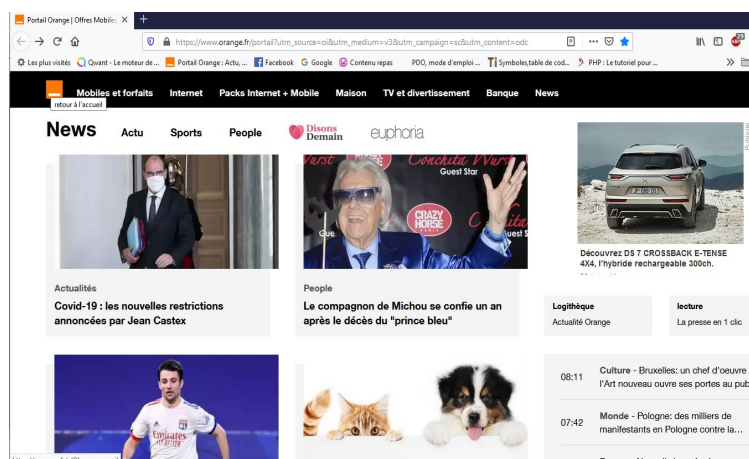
Portail Orange | Offres Mobiles ×
+
https://www.orange.fr/portail?utm_source=oi&utm_medium=v3&utm_campaign=sc&utm_content=odc
Les plus visités  Qwant - Le moteur de ...  Portail Orange : Actu, ...  Facebook  Google  Contenu repas  PDO, mode d'emploi ...  Symboles,table de cod...  PHP : Le tutoriel pour ...
Mobiles et forfaits  Internet  Packs Internet + Mobile  Maison  TV et divertissement  Banque  News
retour à l'accueil
News  Actu  Sports  People  Disons Demain  euphoria
Conchita Wurst
Guest Star
CRAZY HORSE
Publicité
Découvrez DS 7 CROSSBACK E-TENSE 4X4, l'hybride rechargeable 300ch.
Actualités
Covid-19 : les nouvelles restrictions annoncées par Jean Castex
People
Le compagnon de Michou se confie un an après le décès du "prince bleu"
Logithèque
Actualité Orange
lecture
La presse en 1 clic
08:11  Culture - Bruxelles: un chef d'oeuvre l'Art nouveau ouvre ses portes au pub
07:42  Monde - Pologne: des milliers de manifestants en Pologne contre la...
Emirates